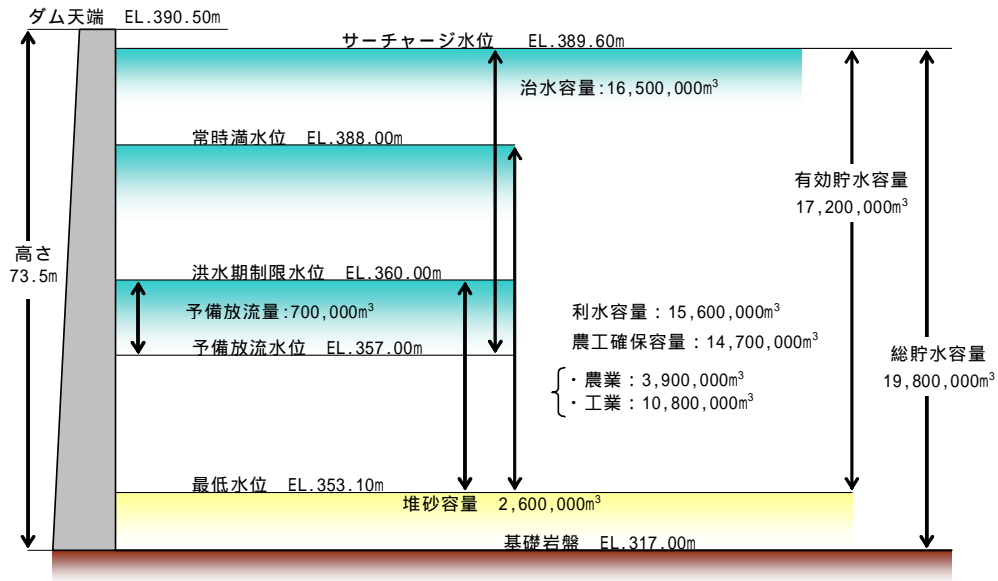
ダム天端　EL.390.50m

サーチャージ水位　EL.389.60m

治水容量:16,500,000$m^3$

常時満水位　EL.388.00m

有効貯水容量
17,200,000$m^3$

高さ
73.5m

洪水期制限水位　EL.360.00m

予備放流量:700,000$m^3$

予備放流水位　EL.357.00m

利水容量：15,600,000$m^3$
農工確保容量：14,700,000$m^3$

総貯水容量
19,800,000$m^3$

・農業：3,900,000$m^3$
・工業：10,800,000$m^3$

最低水位　EL.353.10m

堆砂容量　2,600,000$m^3$

基礎岩盤　EL.317.00m